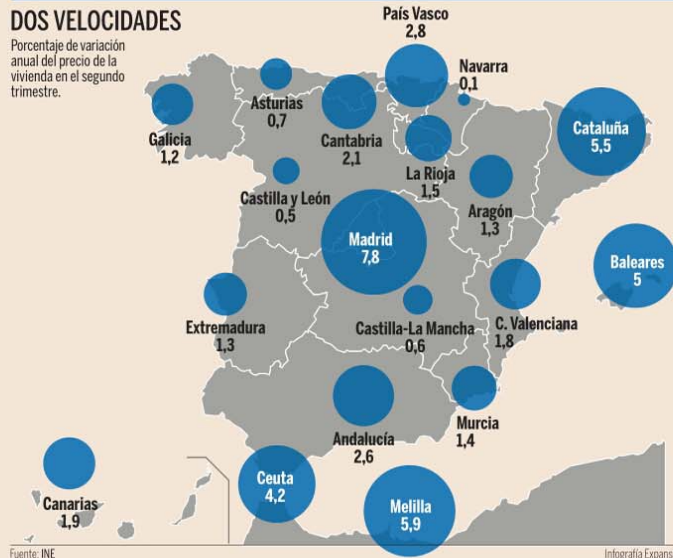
DOS VELOCIDADES

Porcentaje de variación anual del precio de la vivienda en el segundo trimestre.

País Vasco
2,8

Navarra
0,1

Asturias
0,7

Galicia
1,2

Cantabria
2,1

Cataluña
5,5

La Rioja
1,5

Castilla y León
0,5

Aragón
1,3

Madrid
7,8

Baleares
5

Extremadura
1,3

Castilla-La Mancha
0,6

C. Valenciana
1,8

Andalucía
2,6

Murcia
1,4

Ceuta
4,2

Canarias
1,9

Melilla
5,9

Fuente: INE

Infografía Expans